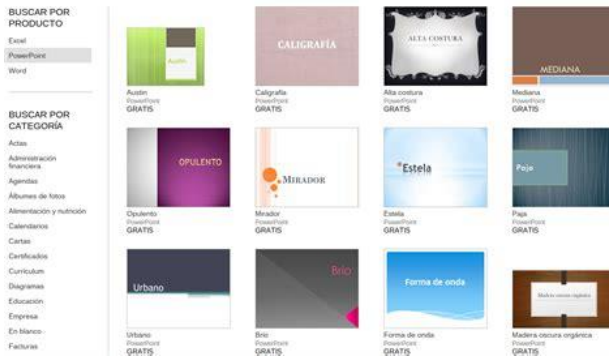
BUSCAR POR PRODUCTO

Excel

PowerPoint

Word

BUSCAR POR CATEGORÍA

Actas

Administración financiera

Agendas

Álbumes de fotos

Alimentación y nutrición

Calendarios

Cartas

Certificados

Currículum

Diagramas

Educación

Empresa

En blanco

Facturas

Austin

Austin
PowerPoint
GRATIS

CALIGRAFÍA

Caligrafía
PowerPoint
GRATIS

ALTA COSTURA

Alta costura
PowerPoint
GRATIS

MEDIANA

Mediana
PowerPoint
GRATIS

OPULENTO

Opulento
PowerPoint
GRATIS

MIRADOR

Mirador
PowerPoint
GRATIS

Estela

Estela
PowerPoint
GRATIS

Paja

Paja
PowerPoint
GRATIS

Urbano

Urbano
PowerPoint
GRATIS

Brio

Brio
PowerPoint
GRATIS

Forma de onda

Forma de onda
PowerPoint
GRATIS

Madera oscura orgánica

Madera oscura orgánica
PowerPoint
GRATIS